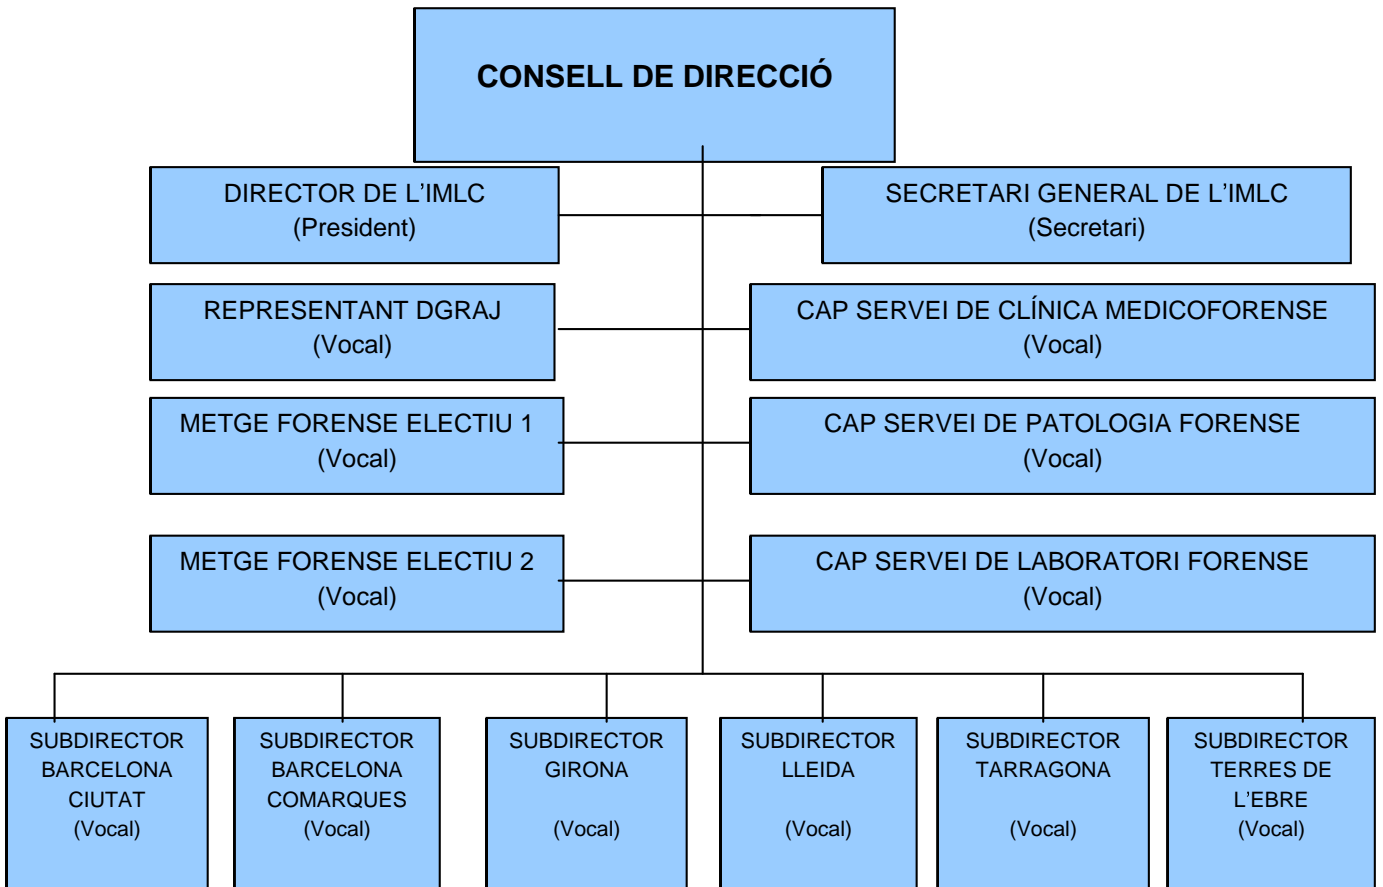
CONSELL DE DIRECCIÓ

DIRECTOR DE L'IMLC
(President)

SECRETARI GENERAL DE L'IMLC
(Secretari)

REPRESENTANT DGRAJ
(Vocal)

CAP SERVEI DE CLÍNICA MEDICOFORENSE
(Vocal)

METGE FORENSE ELECTIU 1
(Vocal)

CAP SERVEI DE PATOLOGIA FORENSE
(Vocal)

METGE FORENSE ELECTIU 2
(Vocal)

CAP SERVEI DE LABORATORI FORENSE
(Vocal)

SUBDIRECTOR BARCELONA CIUTAT
(Vocal)

SUBDIRECTOR BARCELONA COMARQUES
(Vocal)

SUBDIRECTOR GIRONA
(Vocal)

SUBDIRECTOR LLEIDA
(Vocal)

SUBDIRECTOR TARRAGONA
(Vocal)

SUBDIRECTOR TERRES DE L'EBRE
(Vocal)